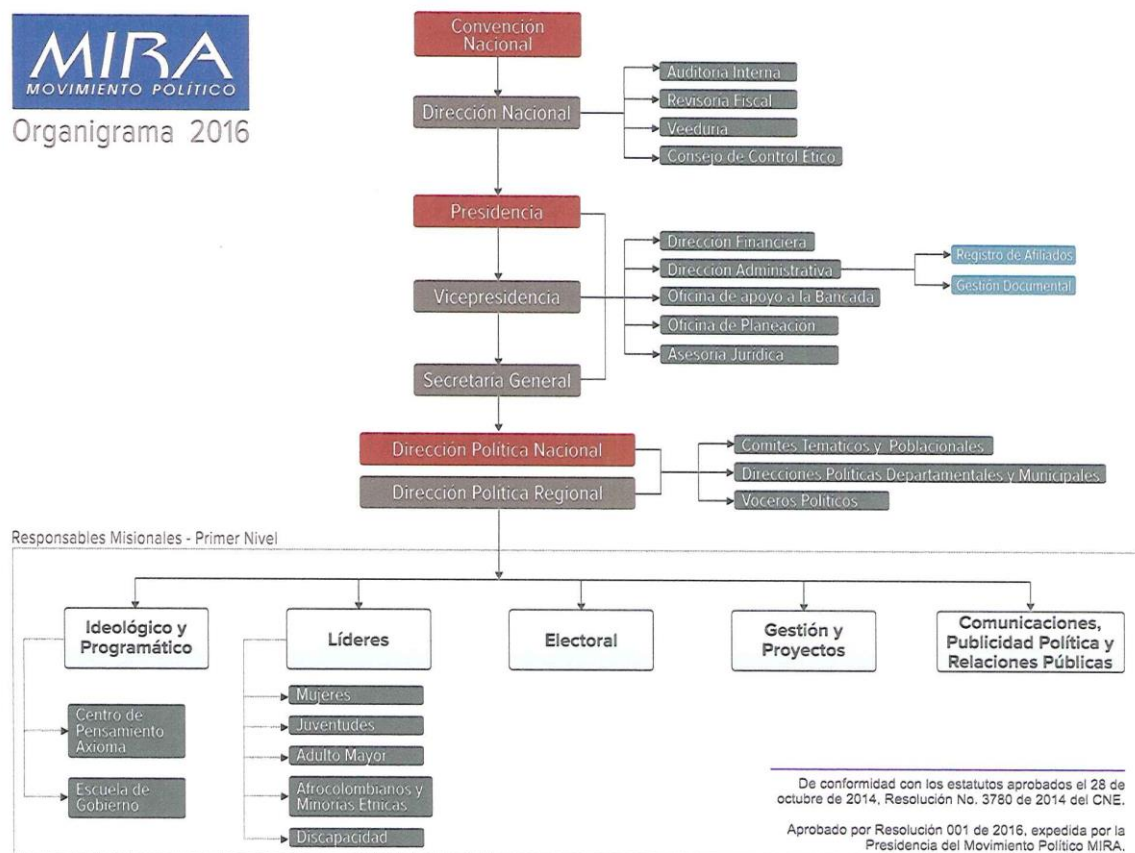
MIRA
MOVIMIENTO POLÍTICO
Organigrama 2016

Convención Nacional

Dirección Nacional

Auditoria Interna
Revisoria Fiscal
Veeduria
Consejo de Control Ético

Presidencia

Vicepresidencia

Secretaria General

Direccion Financiera
Direccion Administrativa
Oficina de apoyo a la Bancada
Oficina de Planeación
Asesoria Juridica

Registro de Afiliados
Gestión Documental

Dirección Política Nacional
Dirección Política Regional

Comites Tematicos y Poblacionales
Direcciones Politicas Departamentales y Municipales
Voceros Politicos

Responsables Misionales - Primer Nivel

Ideológico y Programático

Centro de Pensamiento Axioma
Escuela de Gobierno

Líderes

Mujeres
Juventudes
Adulto Mayor
Afrocolombianos y Minorias Etnicas
Discapacidad

Electoral

Gestión y Proyectos

Comunicaciones, Publicidad Política y Relaciones Públicas

De conformidad con los estatutos aprobados el 28 de octubre de 2014, Resolución No. 3780 de 2014 del CNE.

Aprobado por Resolución 001 de 2016, expedida por la Presidencia del Movimiento Político MIRA.